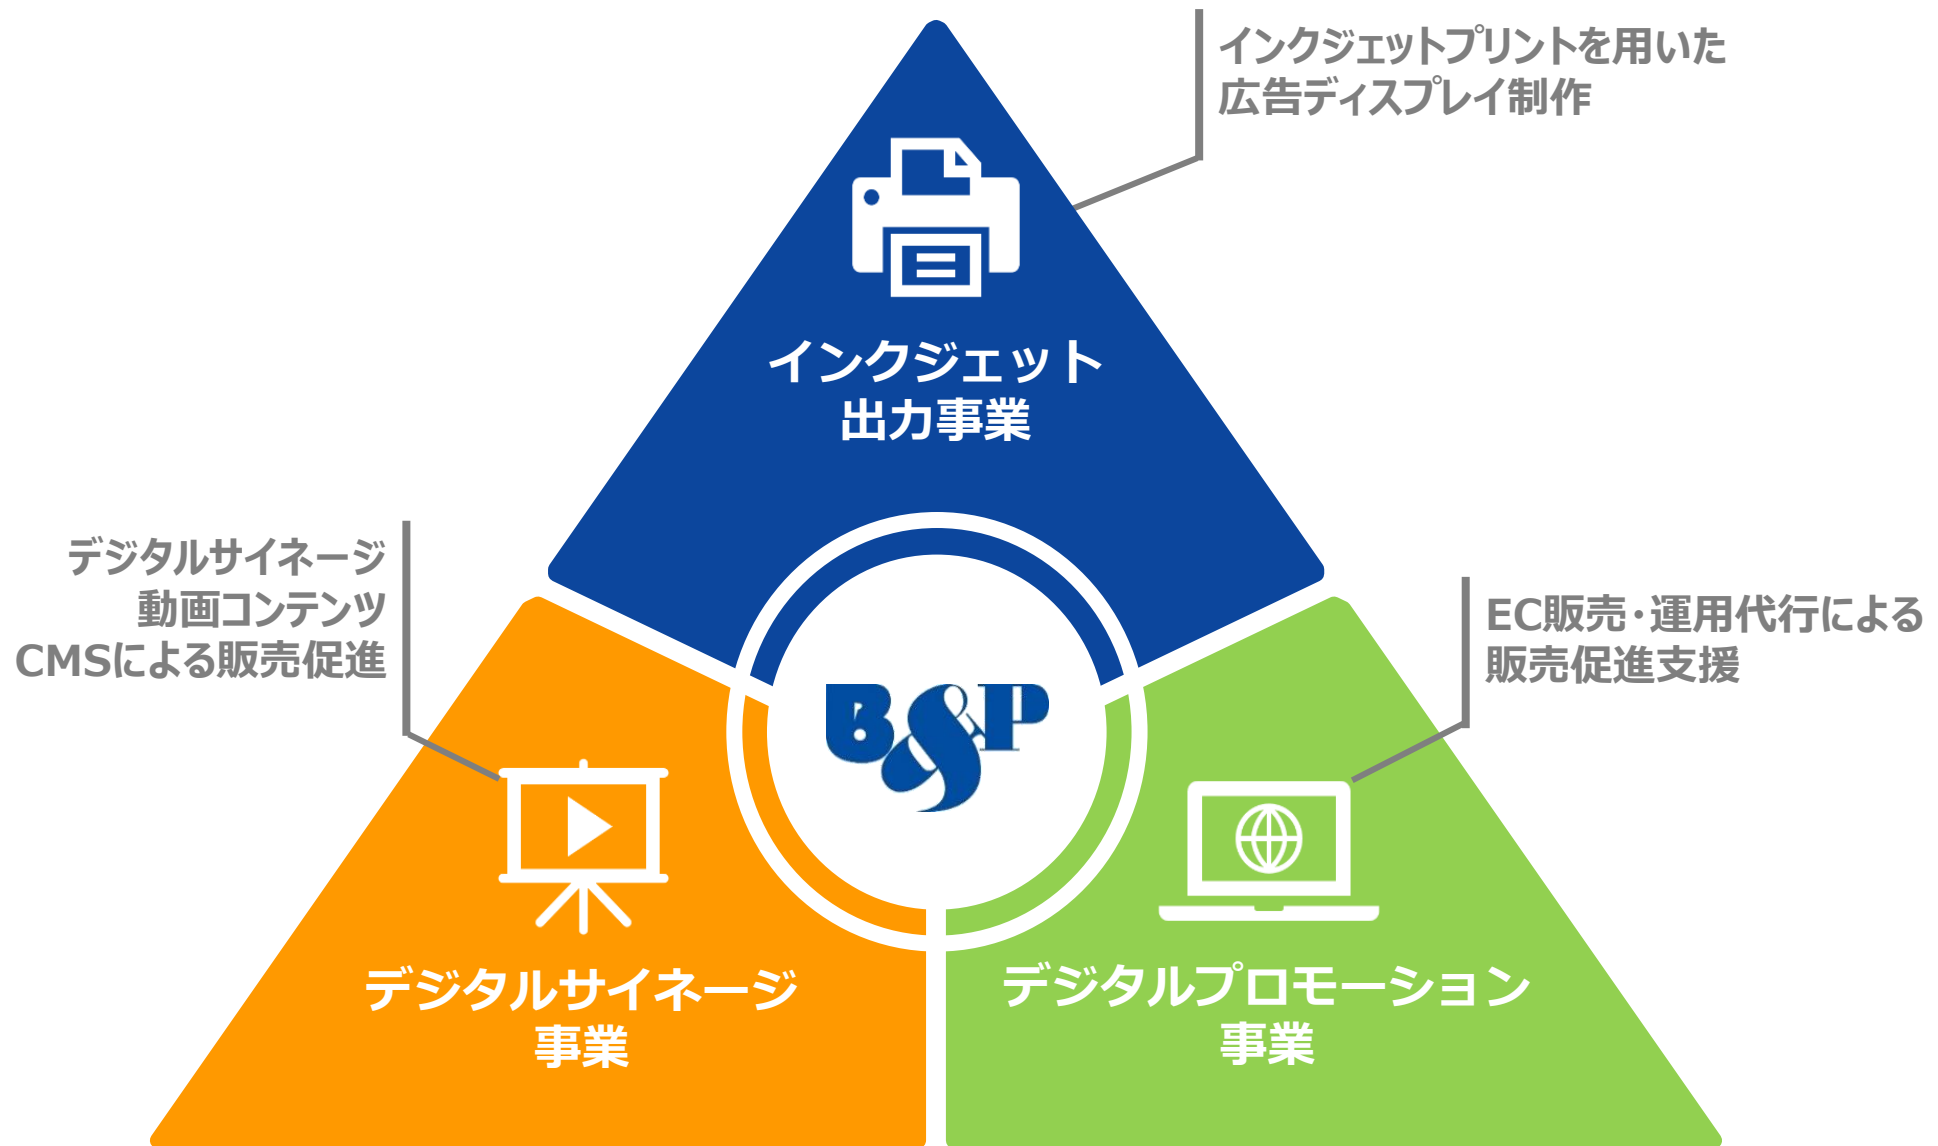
インクジェットプリントを用いた
広告ディスプレイ制作

インクジェット
出力事業

デジタルサイネージ
動画コンテンツ
CMSによる販売促進

EC販売・運用代行による
販売促進支援

B&P

デジタルサイネージ
事業

デジタルプロモーション
事業